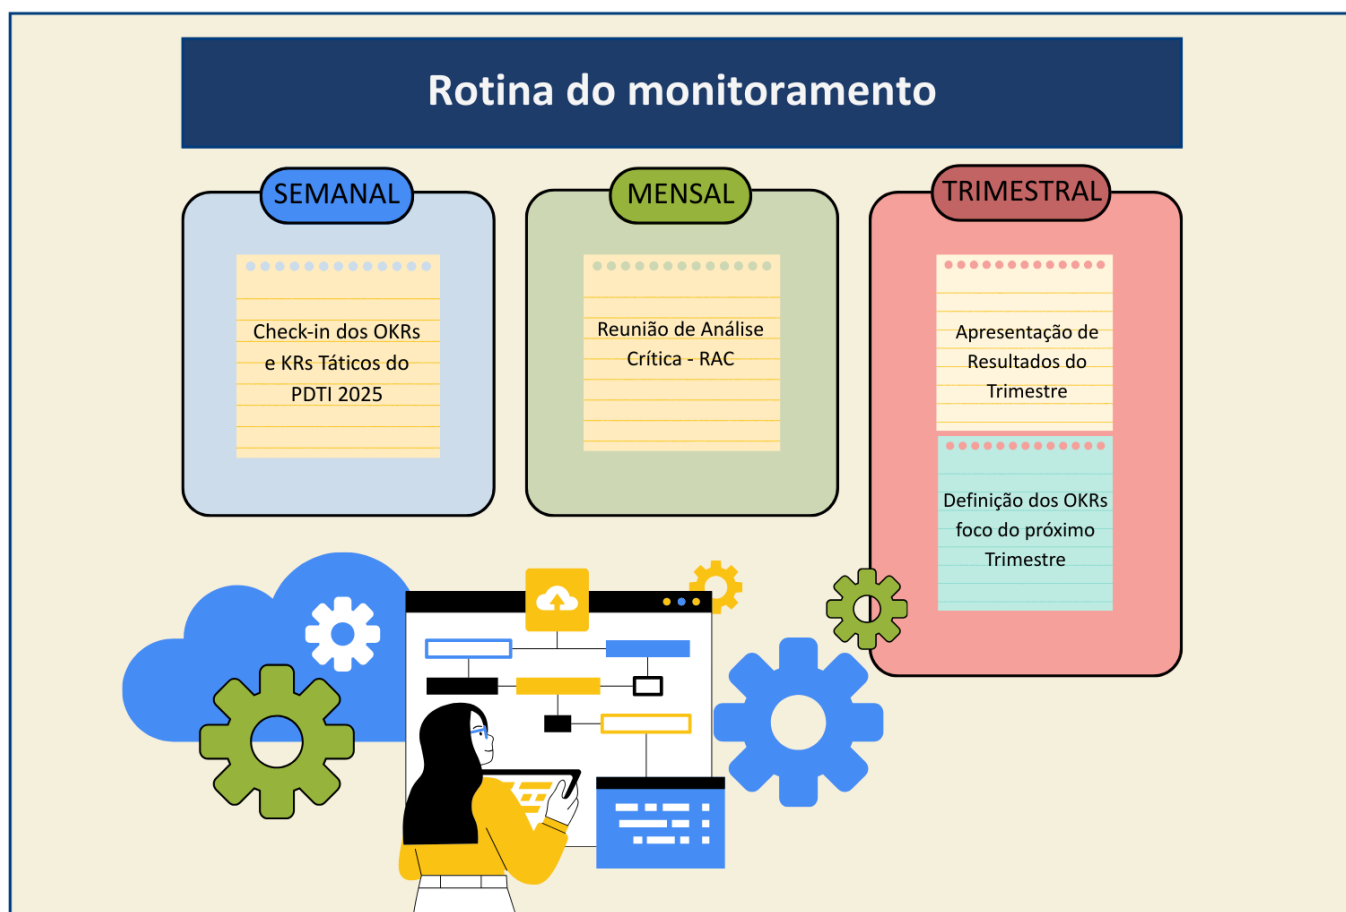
Rotina do monitoramento

SEMANAL

Check-in dos OKRs e KRs Táticos do PDTI 2025

MENSAL

Reunião de Análise Crítica - RAC

TRIMESTRAL

Apresentação de Resultados do Trimestre

Definição dos OKRs foco do próximo Trimestre